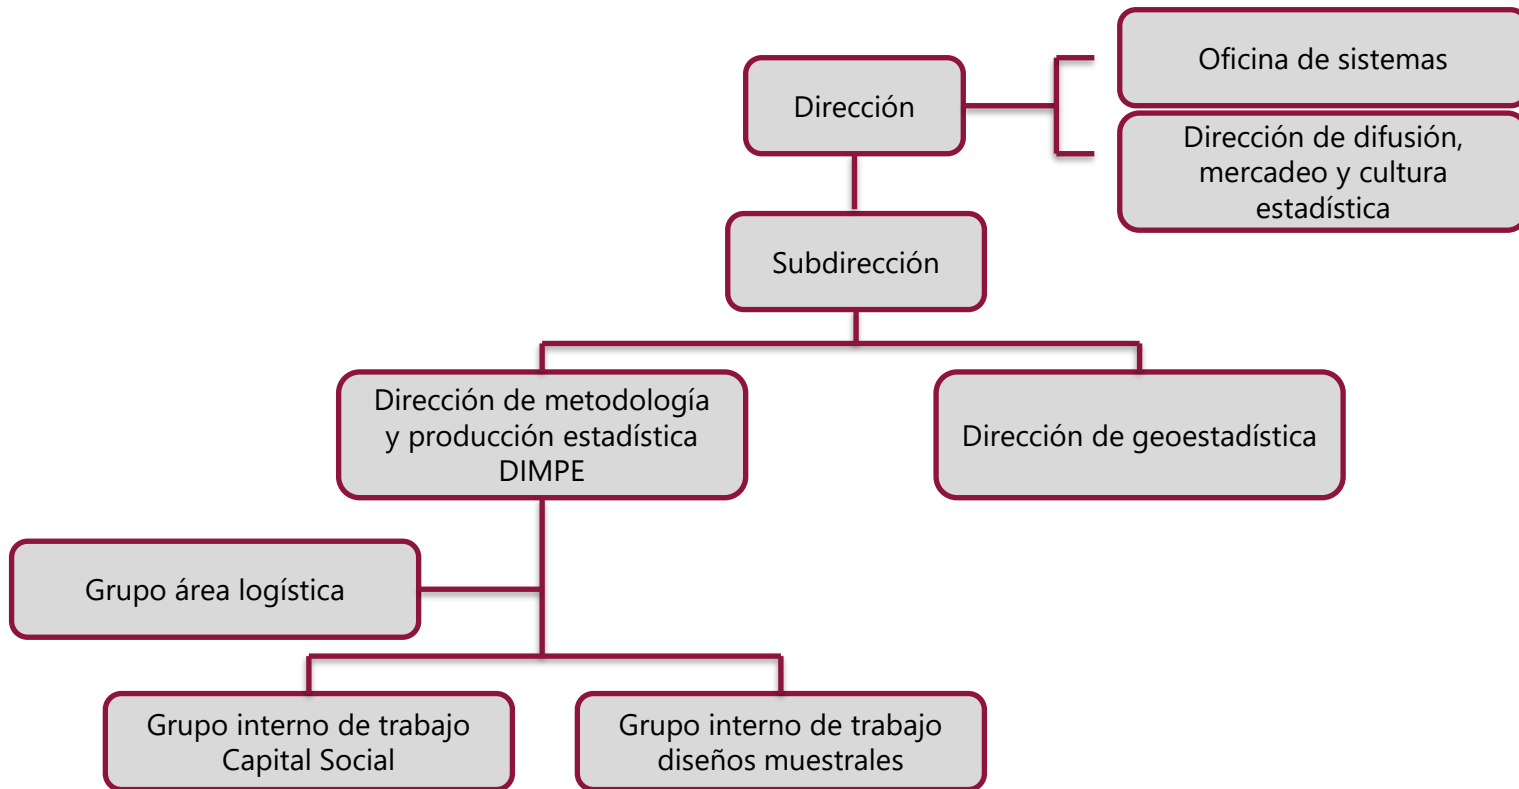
Dirección

Oficina de sistemas

Dirección de difusión, mercadeo y cultura estadística

Subdirección

Dirección de metodología y producción estadística DIMPE

Dirección de geoestadística

Grupo área logística

Grupo interno de trabajo Capital Social

Grupo interno de trabajo diseños muestrales